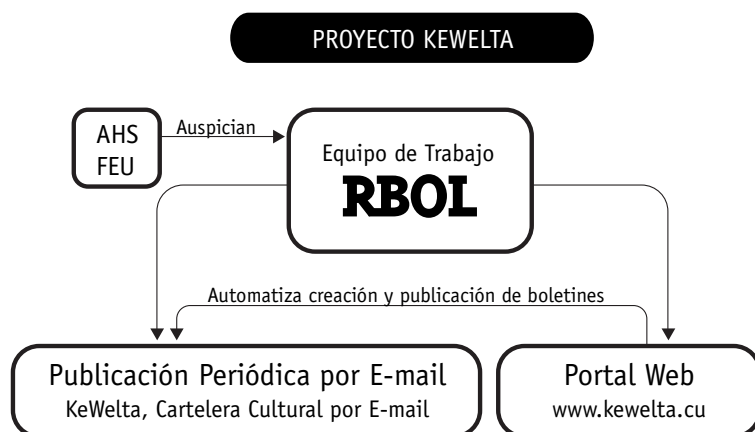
PROYECTO KEWELTA

AHS
FEU

Auspician

Equipo de Trabajo
RBOL

Automatiza creación y publicación de boletines

Publicación Periódica por E-mail
KeWelta, Cartelera Cultural por E-mail

Portal Web
www.kewelta.cu